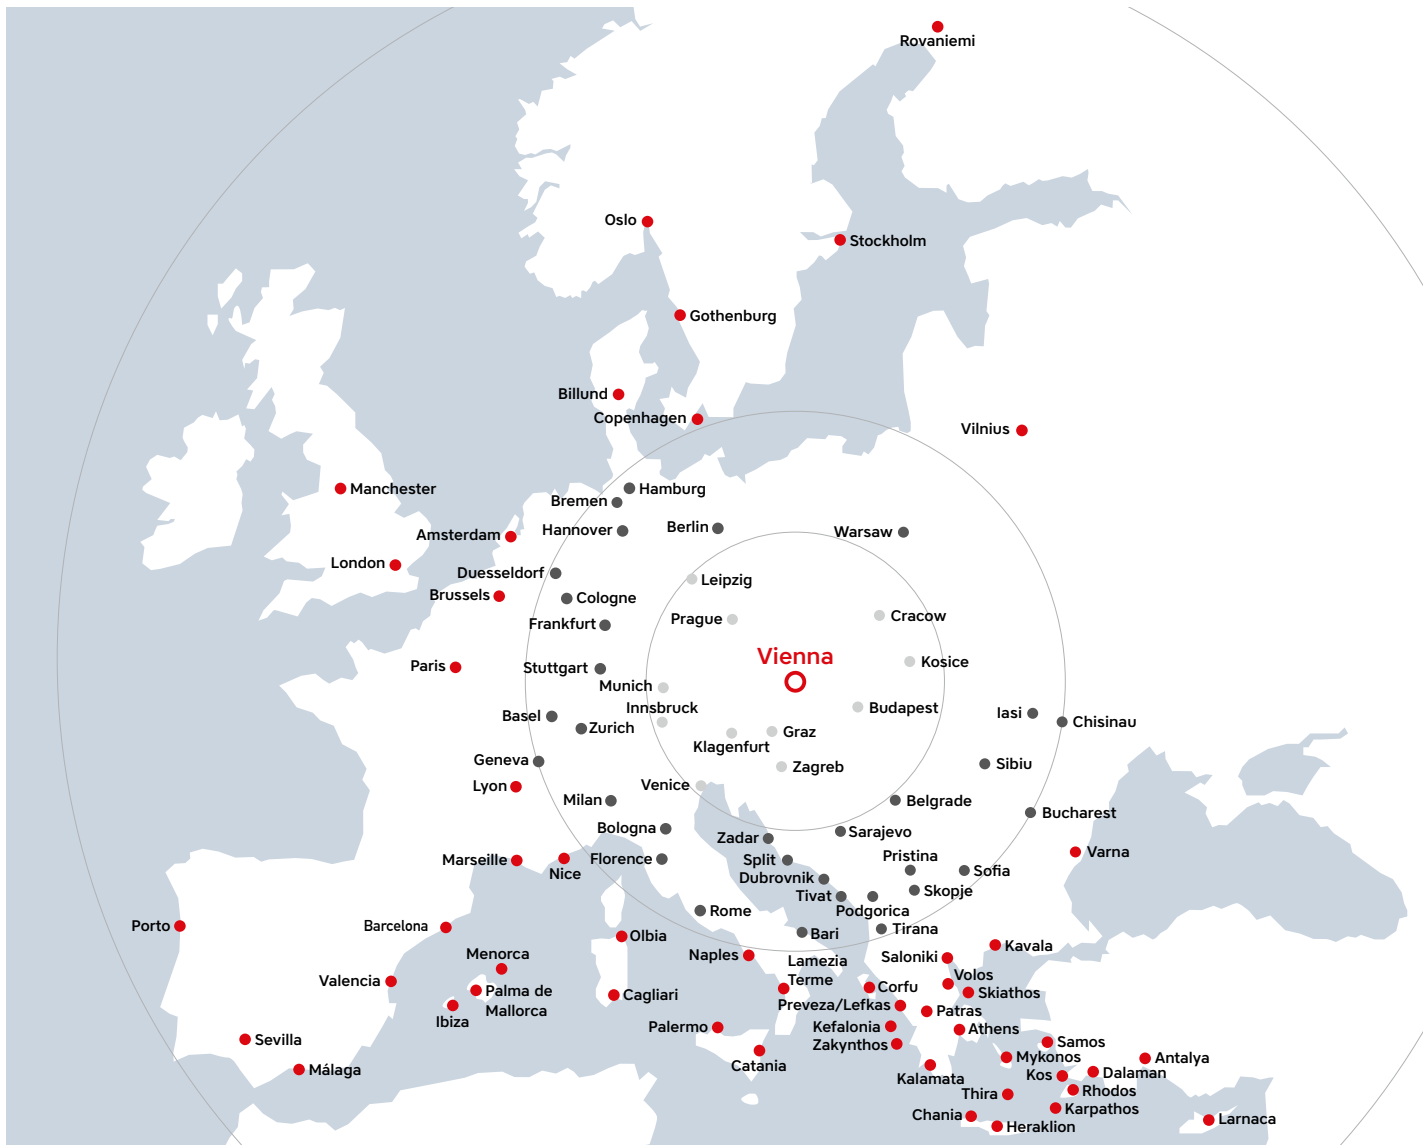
Rovaniemi

Oslo

Stockholm

Gothenburg

Billund

Copenhagen

Vilnius

Manchester

Hamburg

Bremen

Amsterdam

Hannover

Berlin

Warsaw

London

Leipzig

Duesseldorf

Brussels

Cologne

Cracow

Prague

Frankfurt

Vienna

Kosice

Paris

Stuttgart

Munich

Budapest

Innsbruck

Iasi

Chisinau

Basel

Zurich

Graz

Klagenfurt

Sibiu

Geneva

Zagreb

Lyon

Venice

Milan

Belgrade

Bucharest

Bologna

Sarajevo

Zadar

Pristina

Marseille

Florence

Split

Varna

Nice

Dubrovnik

Sofia

Tivat

Skopje

Podgorica

Porto

Barcelona

Rome

Olbia

Bari

Tirana

Menorca

Naples

Lamezia Terme

Saloniki

Kavala

Valencia

Volos

Palma de Mallorca

Cagliari

Corfu

Skiathos

Ibiza

Preveza/Lefkas

Patras

Palermo

Kefalonia

Athens

Sevilla

Zakynthos

Samos

Mykonos

Antalya

Málaga

Catania

Kalamata

Kos

Dalaman

Thira

Rhodos

Karpathos

Chania

Larnaca

Heraklion